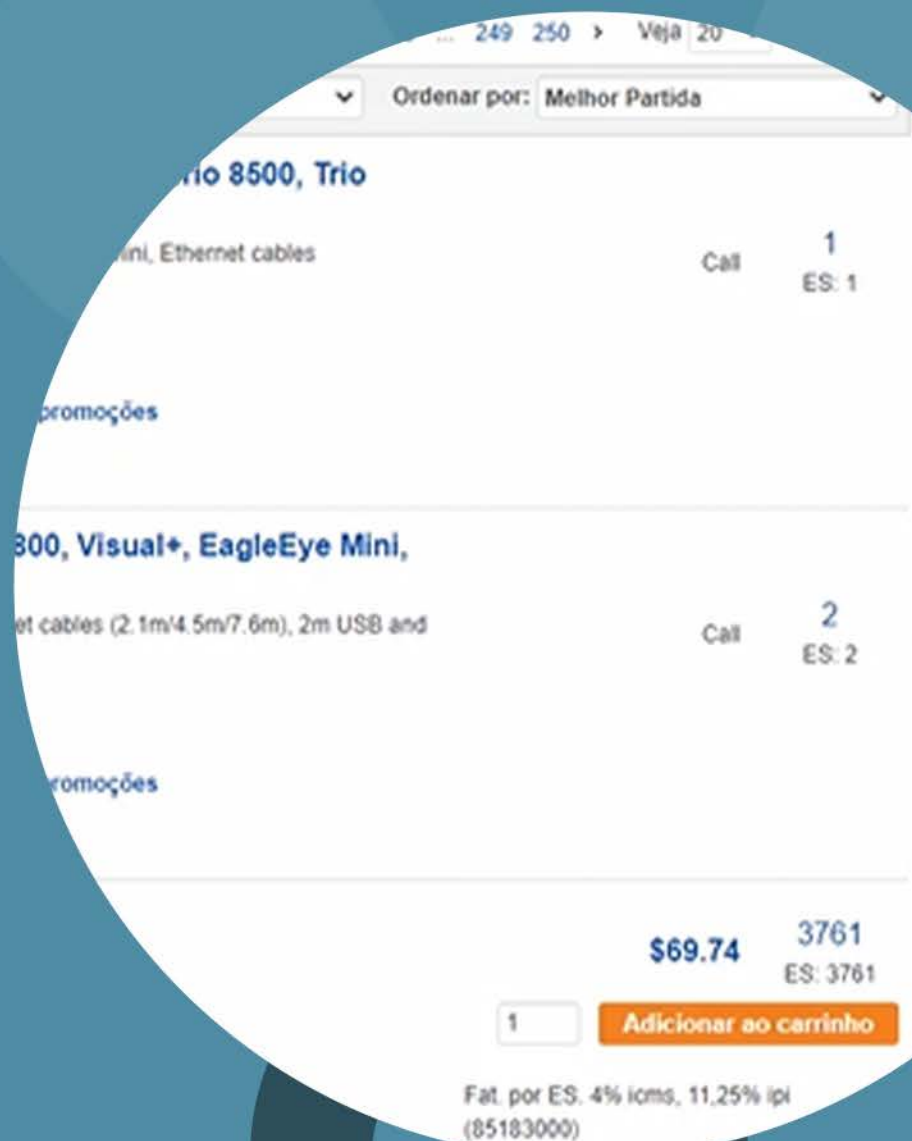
... 249 250 › Veja 20

Ordenar por: Melhor Partida

rio 8500, Trio

ini, Ethernet cables

Call

1
ES: 1

promoções

800, Visual+, EagleEye Mini,

et cables (2.1m/4.5m/7.6m), 2m USB and

Call

2
ES: 2

romoções

$69.74

3761
ES: 3761

1

Adicionar ao carrinho

Fat. por ES. 4% icms, 11,25% ipi (85183000)